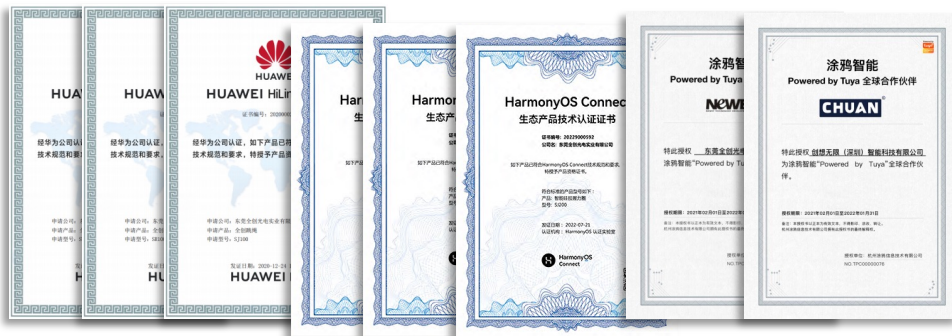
HUAWEI

HUAWEI HiLin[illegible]

证书编号：2020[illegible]

经华为公司认证，如下产品已符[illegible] 技术规范和要求，特授予产品资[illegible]

申请公司：东莞全创光电实业有限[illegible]
申请产品：全创跑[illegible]
申请型号：S2100

发证日期：2020-12-24

HUAWEI

Harm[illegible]
生态产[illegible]

HarmonyOS C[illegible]
生态产品技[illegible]

HarmonyOS Connect
生态产品技术认证证书

证书编号：20229000592
公司名：东莞全创光电实业有限公司

如下产品已符合HarmonyOS Connect技术规范和要求，特授予产品资格证书。

符合标准的产品信息如下：
产品：智能跑步机
型号：S200

颁证日期：2022-07-21
认证机构：HarmonyOS 认证实验室

HarmonyOS Connect

涂鸦智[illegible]
Powered by Tuya

NEWE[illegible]

特此授权 东莞全创光电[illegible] 为涂鸦智能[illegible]

授权期限：2021年02月01日至2022年0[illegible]

涂鸦智能
Powered by Tuya 全球合作伙伴

CHUAN

特此授权 创想无限（深圳）智能科技有限公司 为涂鸦智能"Powered by Tuya"全球合作伙伴。

授权期限：2021年02月01日至2022年01月31日

授权单位：杭州涂鸦信息技术有限公司
NO.TPC00000078